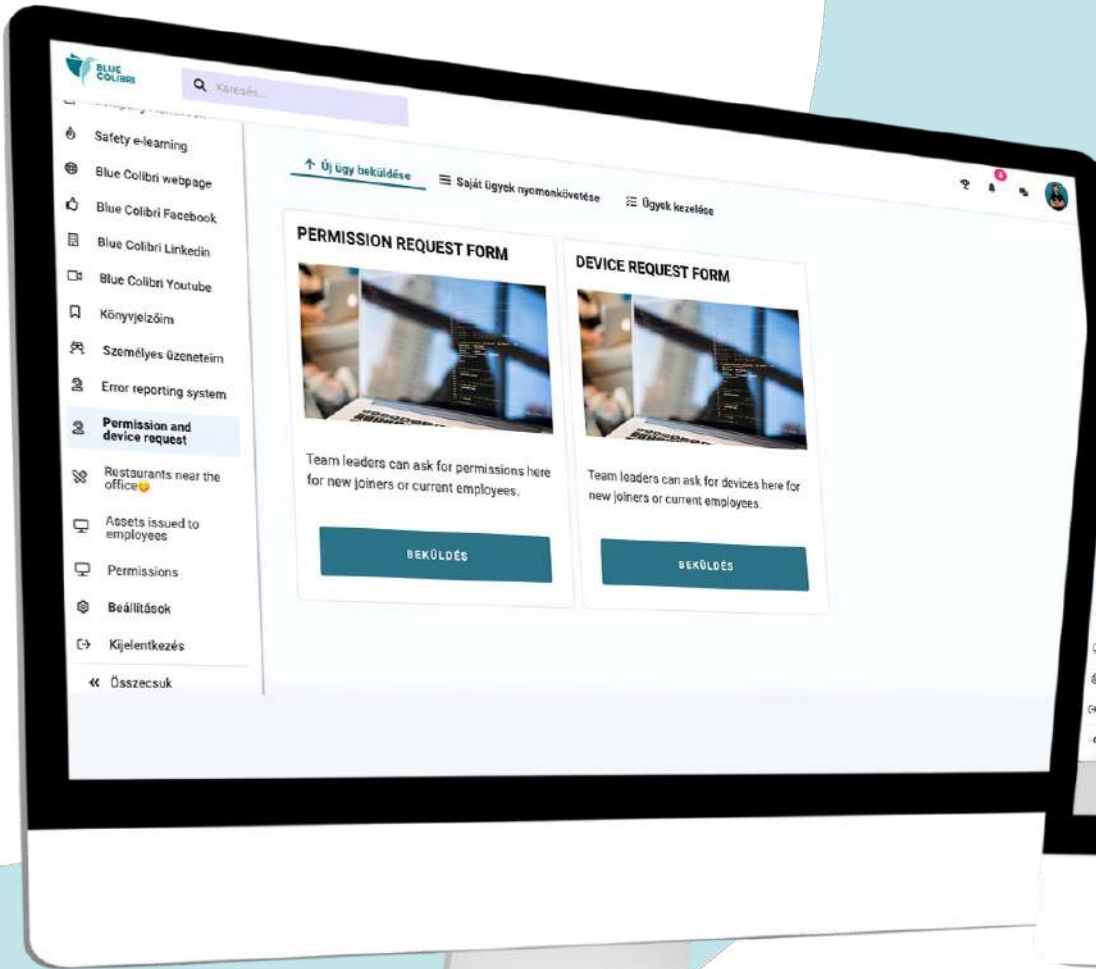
BLUE COLIBRI

Keresés...

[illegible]

Safety e-learning

Blue Colibri webpage

Blue Colibri Facebook

Blue Colibri Linkedin

Blue Colibri Youtube

Könyvjelzőim

Személyes üzeneteim

Error reporting system

Permission and device request

Restaurants near the office

Assets issued to employees

Permissions

Beállítások

Kijelentkezés

« Összecsuk

↑ Új ügy beküldése

Saját ügyek nyomonkövetése

Ügyek kezelése

PERMISSION REQUEST FORM

Team leaders can ask for permissions here for new joiners or current employees.

BEKÜLDÉS

DEVICE REQUEST FORM

Team leaders can ask for devices here for new joiners or current employees.

BEKÜLDÉS